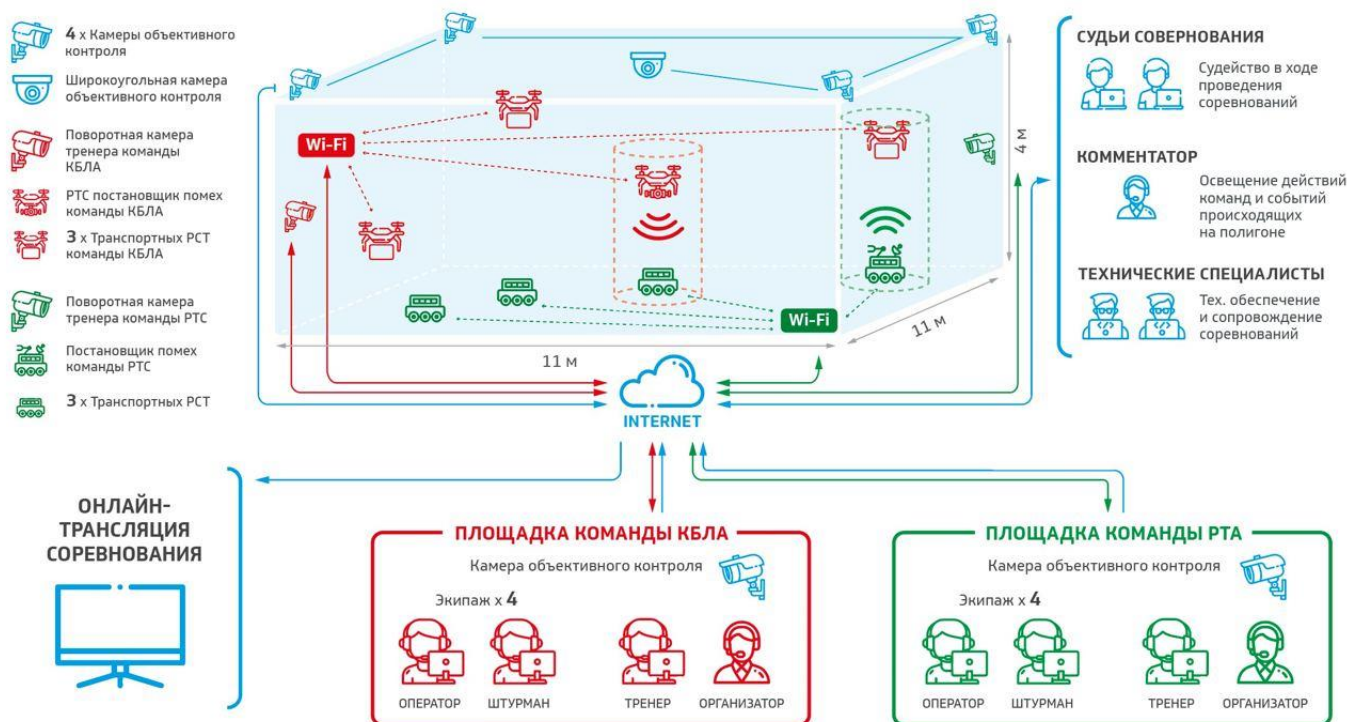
4 х Камеры объективного контроля

Широкоугольная камера объективного контроля

Поворотная камера тренера команды КБЛА

РТС постановщик помех команды КБЛА

3 х Транспортных РСТ команды КБЛА

Поворотная камера тренера команды РТС

Постановщик помех команды РТС

3 х Транспортных РСТ

Wi-Fi

Wi-Fi

4 м

11 м

11 м

INTERNET

СУДЬИ СОВЕРНОВАНИЯ

Судейство в ходе проведения соревнований

КОММЕНТАТОР

Освещение действий команд и событий происходящих на полигоне

ТЕХНИЧЕСКИЕ СПЕЦИАЛИСТЫ

Тех. обеспечение и сопровождение соревнований

ОНЛАЙН-ТРАНСЛЯЦИЯ СОРЕВНОВАНИЯ

ПЛОЩАДКА КОМАНДЫ КБЛА

Камера объективного контроля

Экипаж х 4

ОПЕРАТОР ШТУРМАН ТРЕНЕР ОРГАНИЗАТОР

ПЛОЩАДКА КОМАНДЫ РТА

Камера объективного контроля

Экипаж х 4

ОПЕРАТОР ШТУРМАН ТРЕНЕР ОРГАНИЗАТОР